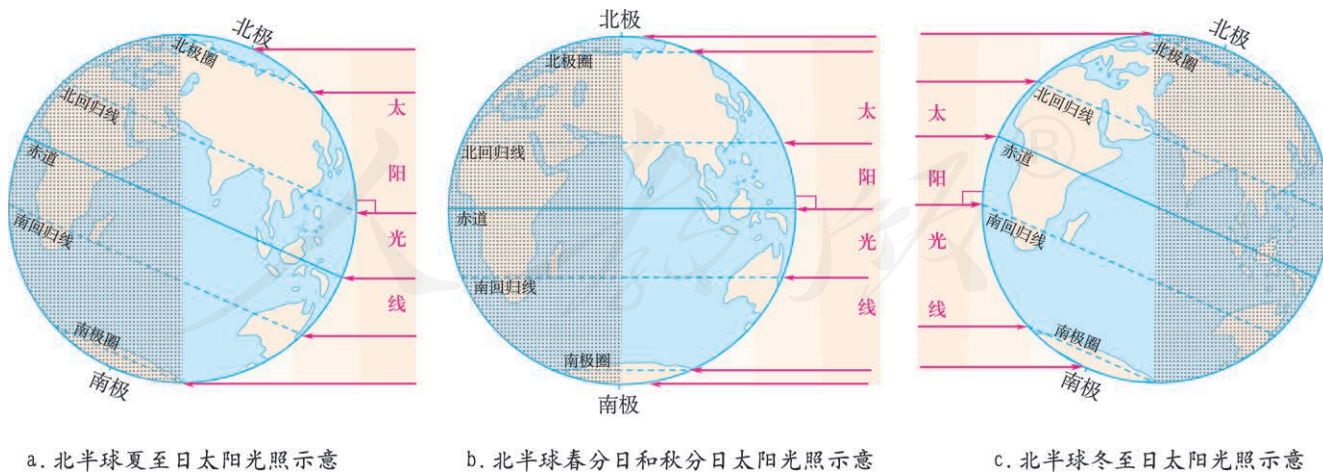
北极
北极圈
北回归线
赤道
南回归线
南极圈
南极
太
阳
光
线
a. 北半球夏至日太阳光照示意

北极
北极圈
北回归线
赤道
南回归线
南极圈
南极
太
阳
光
线
b. 北半球春分日和秋分日太阳光照示意

北极
北极圈
北回归线
赤道
南回归线
南极圈
南极
太
阳
光
线
c. 北半球冬至日太阳光照示意